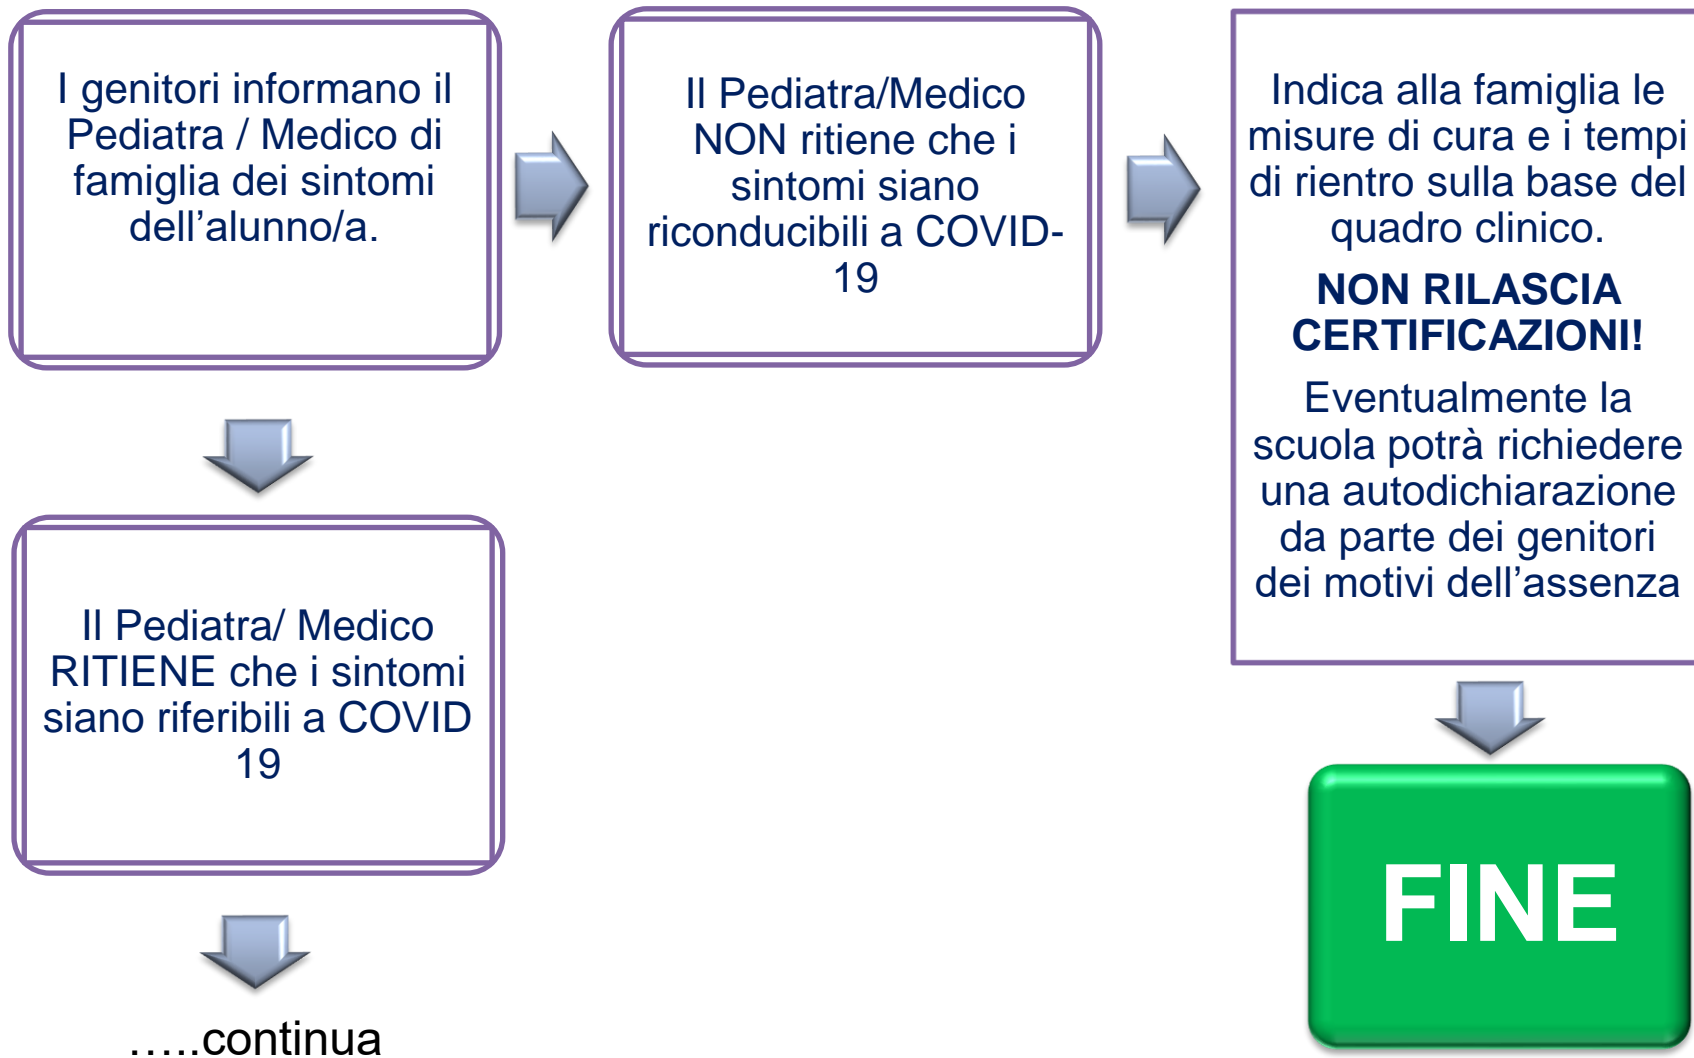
I genitori informano il Pediatra / Medico di famiglia dei sintomi dell’alunno/a.

Il Pediatra/Medico NON ritiene che i sintomi siano riconducibili a COVID-19

Indica alla famiglia le misure di cura e i tempi di rientro sulla base del quadro clinico.

NON RILASCIA CERTIFICAZIONI!

Eventualmente la scuola potrà richiedere una autodichiarazione da parte dei genitori dei motivi dell’assenza

Il Pediatra/ Medico RITIENE che i sintomi siano riferibili a COVID 19

…..continua

FINE